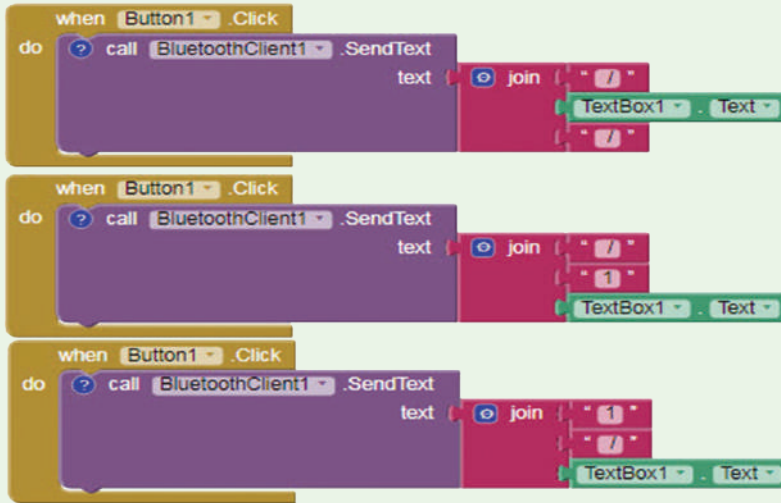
when Button1 .Click
do call BluetoothClient1 .SendText
text join " / "
TextBox1 . Text
" / "

when Button1 .Click
do call BluetoothClient1 .SendText
text join " / "
" 1 "
TextBox1 . Text

when Button1 .Click
do call BluetoothClient1 .SendText
text join " 1 "
" / "
TextBox1 . Text